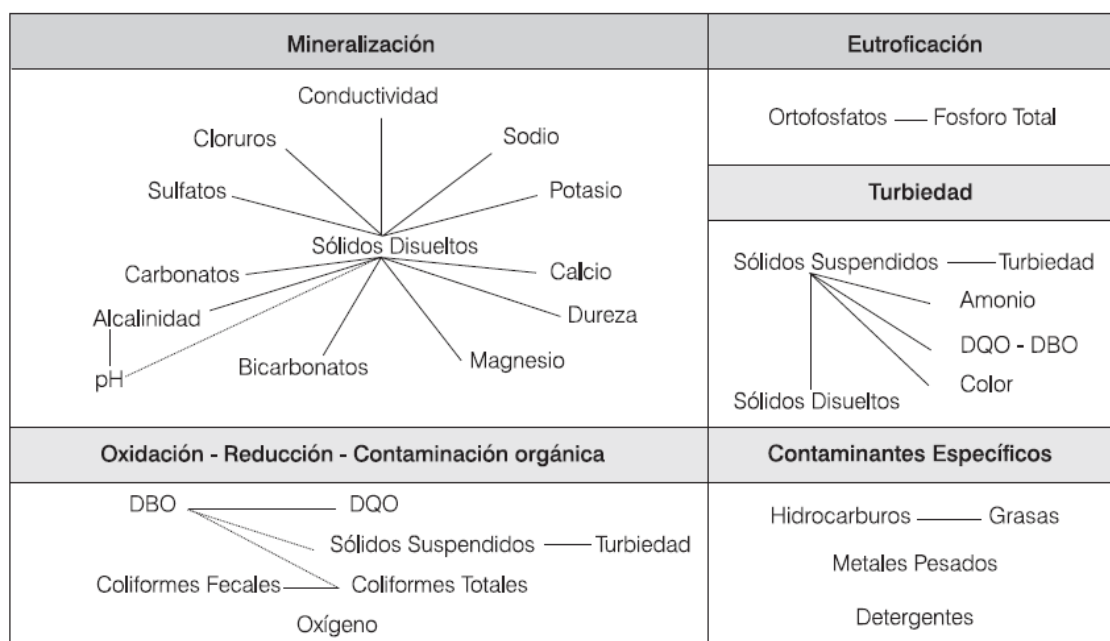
| Mineralización | Eutroficación |
|---|---|
| Conductividad<br>Cloruros<br>Sodio<br>Sulfatos<br>Potasio<br>Sólidos Disueltos<br>Carbonatos<br>Calcio<br>Alcalinidad<br>Dureza<br>pH<br>Bicarbonatos<br>Magnesio | Ortofosfatos — Fosforo Total<br>**Turbiedad**<br>Sólidos Suspendidos — Turbiedad<br>Amonio<br>DQO - DBO<br>Color<br>Sólidos Disueltos |
| **Oxidación - Reducción - Contaminación orgánica** | **Contaminantes Específicos** |
| DBO — DQO<br>Sólidos Suspendidos — Turbiedad<br>Coliformes Fecales — Coliformes Totales<br>Oxígeno | Hidrocarburos — Grasas<br>Metales Pesados<br>Detergentes |